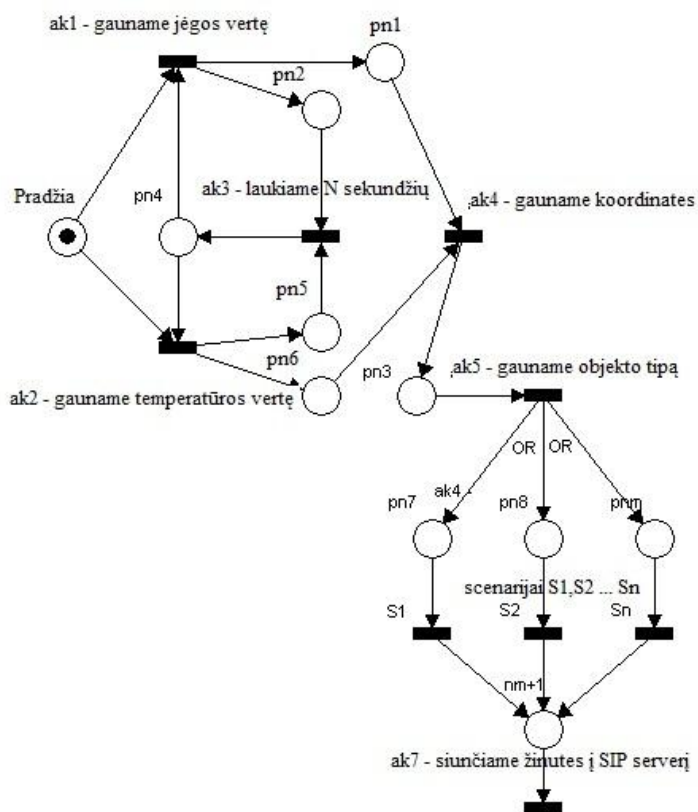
ak1 - gauname jėgos vertę

pn1

pn2

Pradžia

pn4

ak3 - laukiame N sekundžių

ak4 - gauname koordinates

pn5

pn6

ak2 - gauname temperatūros vertę

pn3

ak5 - gauname objekto tipą

OR

OR

ak4

pn7

pn8

pnm

scenarijai S1,S2 ... Sn

S1

S2

Sn

nm+1

ak7 - siunčiame žinutes į SIP serverį